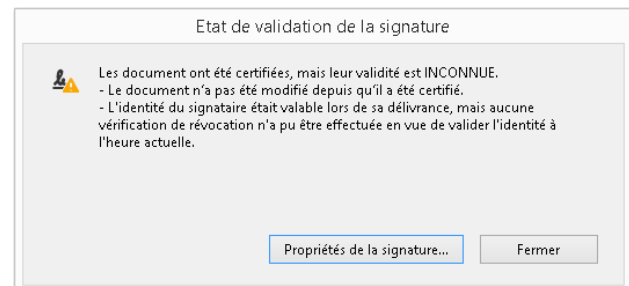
Etat de validation de la signature

Les document ont été certifiées, mais leur validité est INCONNUE.
- Le document n'a pas été modifié depuis qu'il a été certifié.
- L'identité du signataire était valable lors de sa délivrance, mais aucune vérification de révocation n'a pu être effectuée en vue de valider l'identité à l'heure actuelle.

Propriétés de la signature...

Fermer